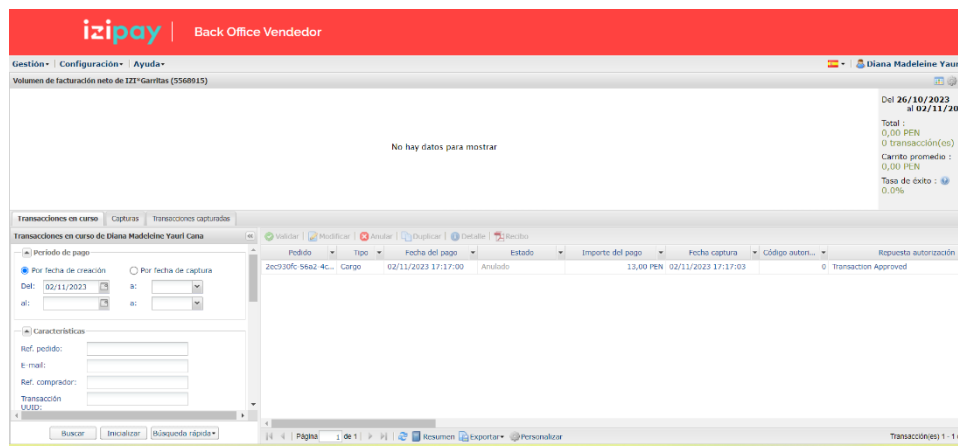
izipay | Back Office Vendedor

Gestión▾ | Configuración▾ | Ayuda▾

Diana Madeleine Yauri

Volumen de facturación neto de IZI*Garritas (5568015)

No hay datos para mostrar

Del 26/10/2023 al 02/11/20

Total :
0,00 PEN
0 transacción(es)

Carrito promedio :
0,00 PEN

Tasa de éxito :
0.0%

Transacciones en curso | Capturas | Transacciones capturadas

Transacciones en curso de Diana Madeleine Yauri Cana

Periodo de pago

Por fecha de creación
Por fecha de captura

Del: 02/11/2023 a:
al: a:

Características

Ref. pedido:
E-mail:
Ref. comprador:
Transacción UUID:

Buscar | Inicializar | Búsqueda rápida▾

Validar | Modificar | Anular | Duplicar | Detalle | Recibo

| Pedido | Tipo | Fecha del pago | Estado | Importe del pago | Fecha captura | Código auton... | Repuesta autorización |
|---|---|---|---|---|---|---|---|
| 2ec930fc 56a2 4c... | Cargo | 02/11/2023 17:17:00 | Anulado | 13,00 PEN | 02/11/2023 17:17:03 | 0 | Transaction Approved |

Página 1 de 1 | Resumen | Exportar▾ | Personalizar

Transacción(es) 1 - 1 (